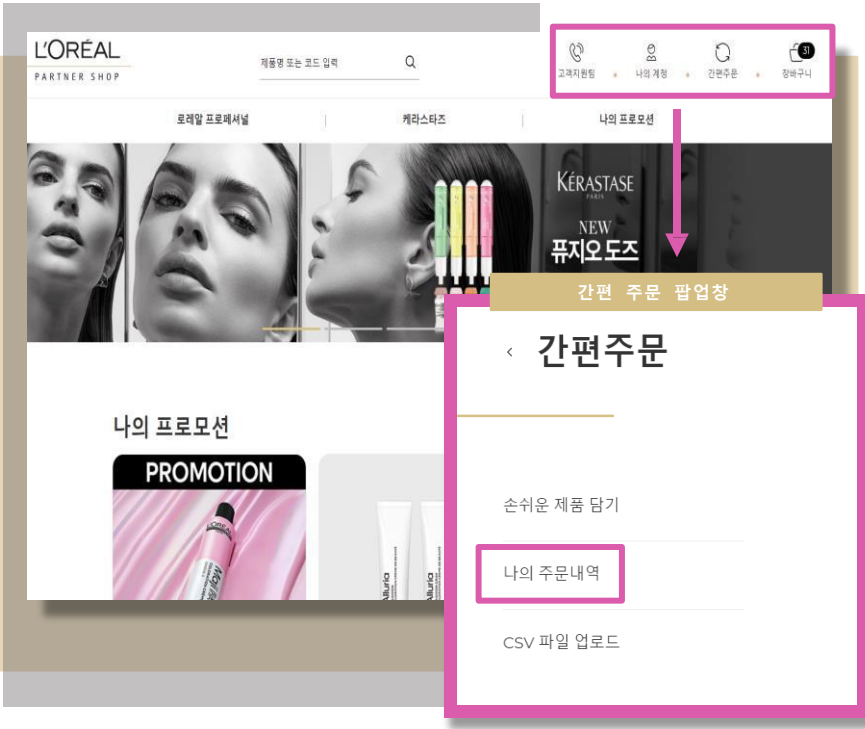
L'ORÉAL
PARTNER SHOP

제품명 또는 코드 입력

고객지원팀 나의 계정 간편주문 31 장바구니

로레알 프로페셔널 케라스타즈 나의 프로모션

KÉRASTASE
PARIS
NEW
퓨지오도즈

나의 프로모션

PROMOTION

간편 주문 팝업창

‹ 간편주문

손쉬운 제품 담기

나의 주문내역

CSV 파일 업로드